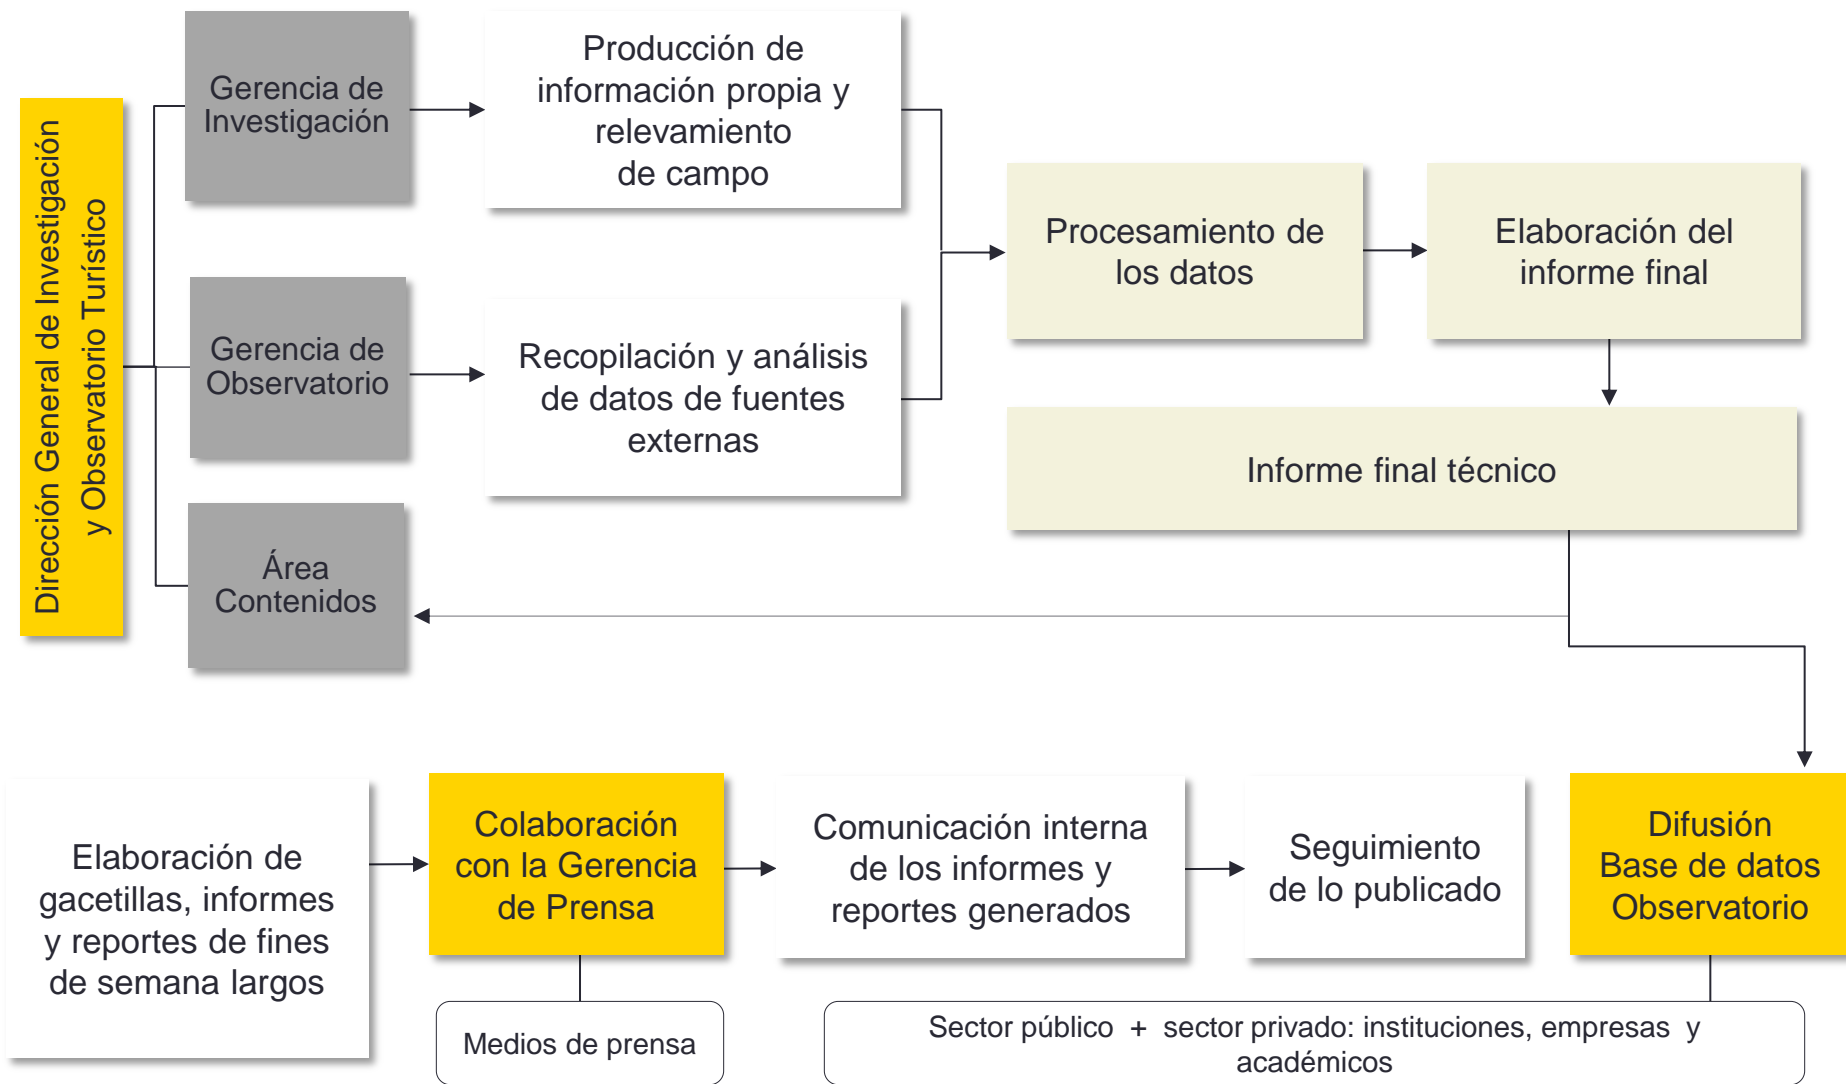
Dirección General de Investigación y Observatorio Turístico

Gerencia de Investigación

Producción de información propia y relevamiento de campo

Gerencia de Observatorio

Recopilación y análisis de datos de fuentes externas

Área Contenidos

Procesamiento de los datos

Elaboración del informe final

Informe final técnico

Elaboración de gacetillas, informes y reportes de fines de semana largos

Colaboración con la Gerencia de Prensa

Comunicación interna de los informes y reportes generados

Seguimiento de lo publicado

Difusión Base de datos Observatorio

Medios de prensa

Sector público + sector privado: instituciones, empresas y académicos